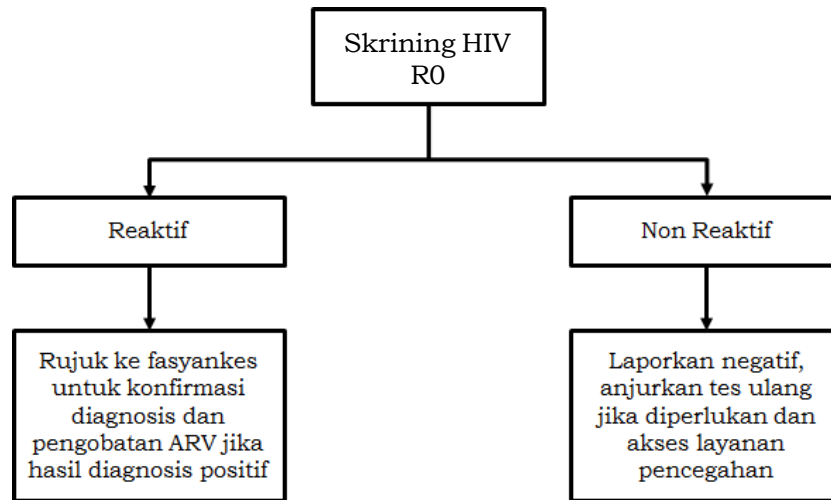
Skrining HIV
R0

Reaktif

Non Reaktif

Rujuk ke fasyankes untuk konfirmasi diagnosis dan pengobatan ARV jika hasil diagnosis positif

Laporkan negatif, anjurkan tes ulang jika diperlukan dan akses layanan pencegahan